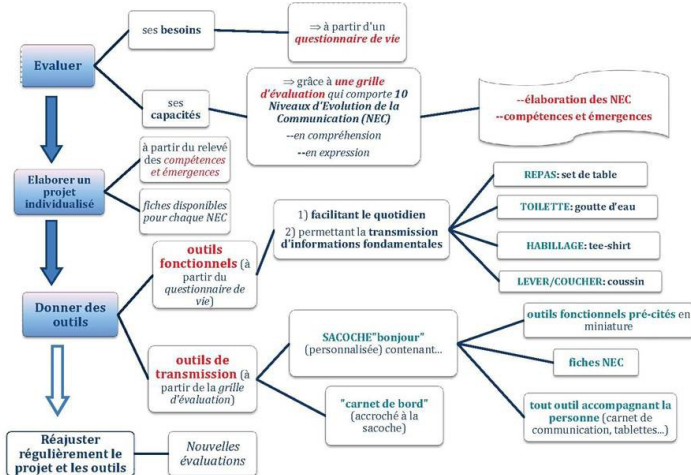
Evaluer

ses besoins

⇒ à partir d'un questionnaire de vie

ses capacités

⇒ grâce à une grille d'évaluation qui comporte 10 Niveaux d'Evolution de la Communication (NEC)
--en compréhension
--en expression

--élaboration des NEC
--compétences et émergences

Elaborer un projet individualisé

à partir du relevé des compétences et émergences

fiches disponibles pour chaque NEC

Donner des outils

outils fonctionnels (à partir du questionnaire de vie)

1) facilitant le quotidien
2) permettant la transmission d'informations fondamentales

REPAS: set de table

TOILETTE: goutte d'eau

HABILLAGE: tee-shirt

LEVER/COUCHER: coussin

outils de transmission (à partir de la grille d'évaluation)

SACOCHE"bonjour" (personnalisée) contenant...

outils fonctionnels pré-cités en miniature

fiches NEC

"carnet de bord" (accroché à la sacoche)

tout outil accompagnant la personne (carnet de communication, tablettes...)

Réajuster régulièrement le projet et les outils

Nouvelles évaluations